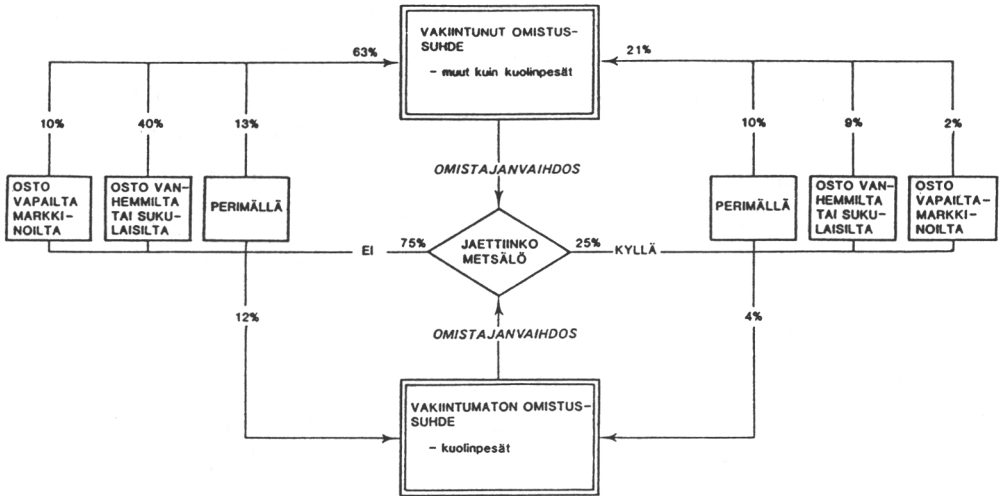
VAKIINTUNUT OMISTUSSUHDE

- muut kuin kuolinpesät

63%

21%

10%

40%

13%

10%

9%

2%

OMISTAJANVAIHDOS

OSTO VAPAILTA MARKKINOILTA

OSTO VANHEMMILTA TAI SUKULAISILTA

PERIMÄLLÄ

PERIMÄLLÄ

OSTO VANHEMMILTA TAI SUKULAISILTA

OSTO VAPAILTA MARKKINOILTA

EI

75%

JAETTIINKO METSÄLÖ

25%

KYLLÄ

12%

4%

OMISTAJANVAIHDOS

VAKIINTUMATON OMISTUSSUHDE

- kuolinpesät